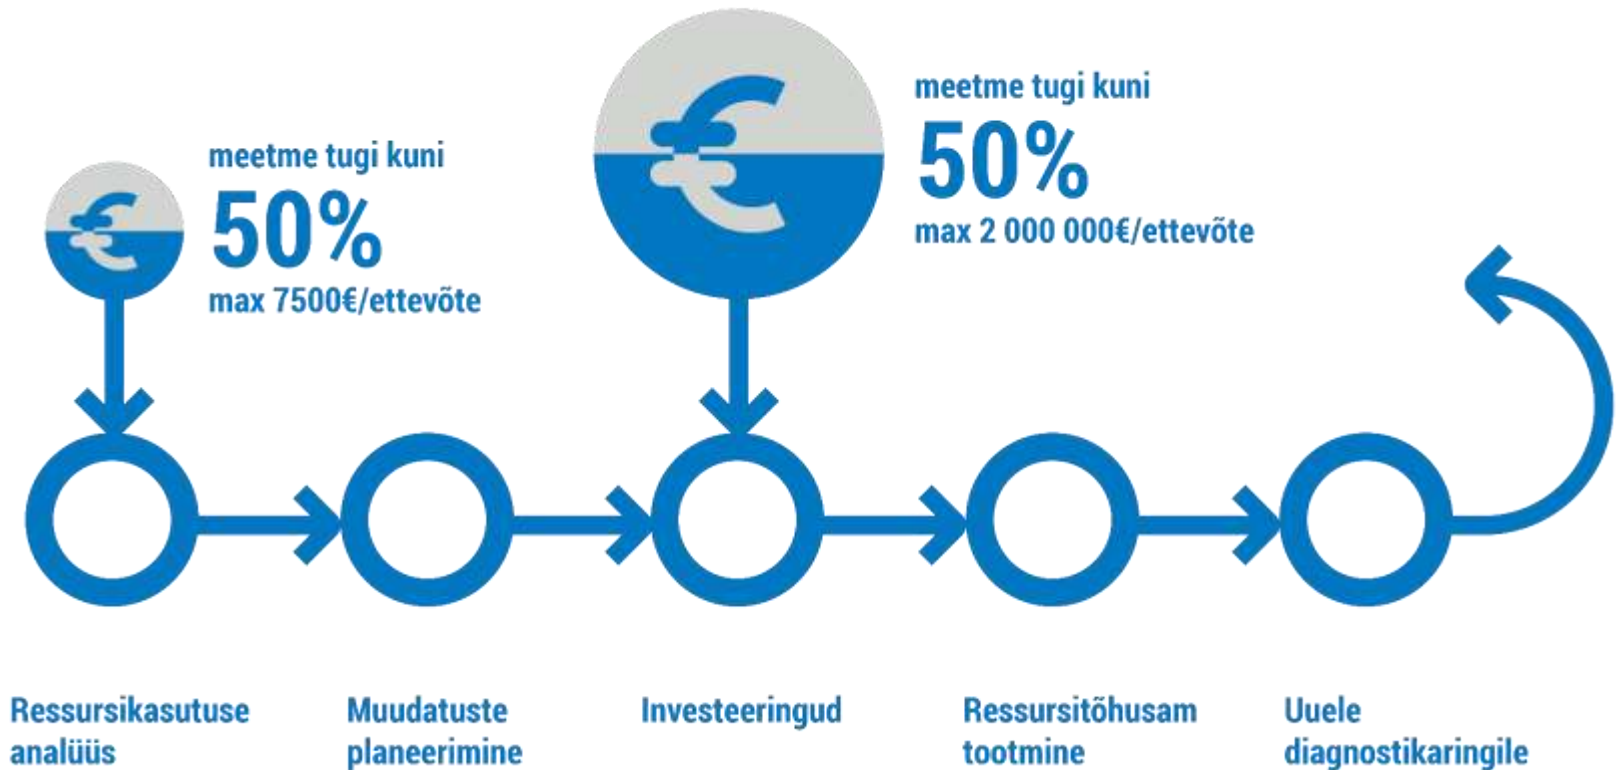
meetme tugi kuni
50%
max 2 000 000€/ettevõte

meetme tugi kuni
50%
max 7500€/ettevõte

Ressursikasutuse analüüs

Muudatuste planeerimine

Investeeringud

Ressursitõhusam tootmine

Uuele diagnostikaringile